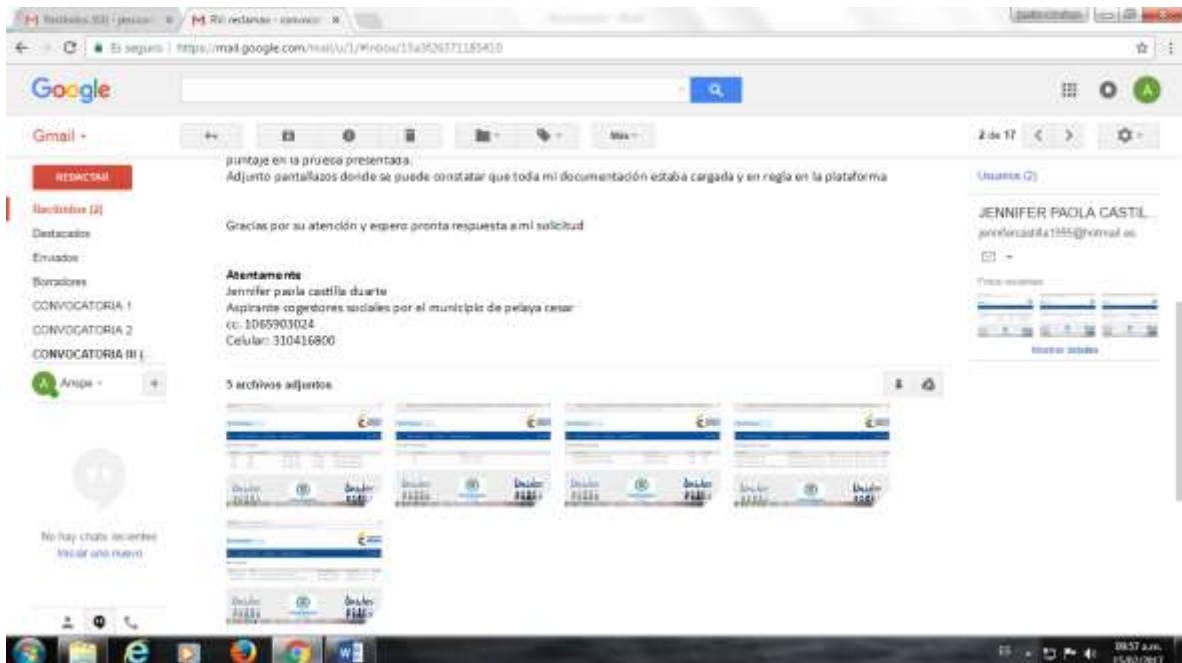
Recibidos (63) - jenniferc × | RV: reclamos - convoc × |

Es seguro | https://mail.google.com/mail/u/1/#inbox/15a3526371185410

Google

Gmail -

Más -

2 de 17

REDACTAR

Recibidos (2)
Destacados
Enviados
Borradores
CONVOCATORIA 1
CONVOCATORIA 2
CONVOCATORIA III (

Ampa -

No hay chats recientes
Iniciar uno nuevo

puntaje en la prueba presentada.
Adjunto pantallazos donde se puede constatar que toda mi documentación estaba cargada y en regla en la plataforma

Gracias por su atención y espero pronta respuesta a mi solicitud

Atentamente
Jennifer paola castilla duarte
Aspirante cogestores sociales por el municipio de pelaya cesar
cc. 1065903024
Celular: 310416800

5 archivos adjuntos

Usuarios (2)

JENNIFER PAOLA CASTIL...
jennifercastilla1995@hotmail.es

Mostrar detalles

09:57 a.m.
15/02/2017